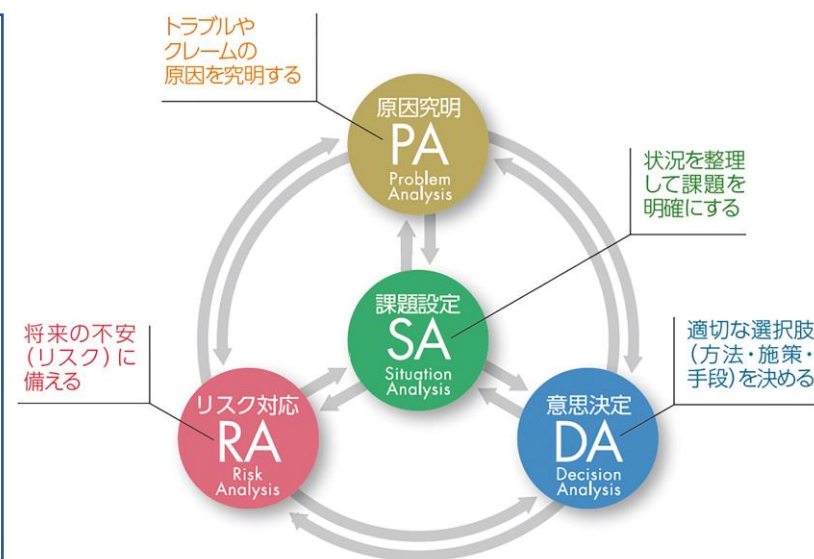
トラブルや
クレームの
原因を究明する

原因究明
PA
Problem
Analysis

状況を整理
して課題を
明確にする

課題設定
SA
Situation
Analysis

将来の不安
（リスク）に
備える

適切な選択肢
（方法・施策・
手段）を決める

リスク対応
RA
Risk
Analysis

意思決定
DA
Decision
Analysis